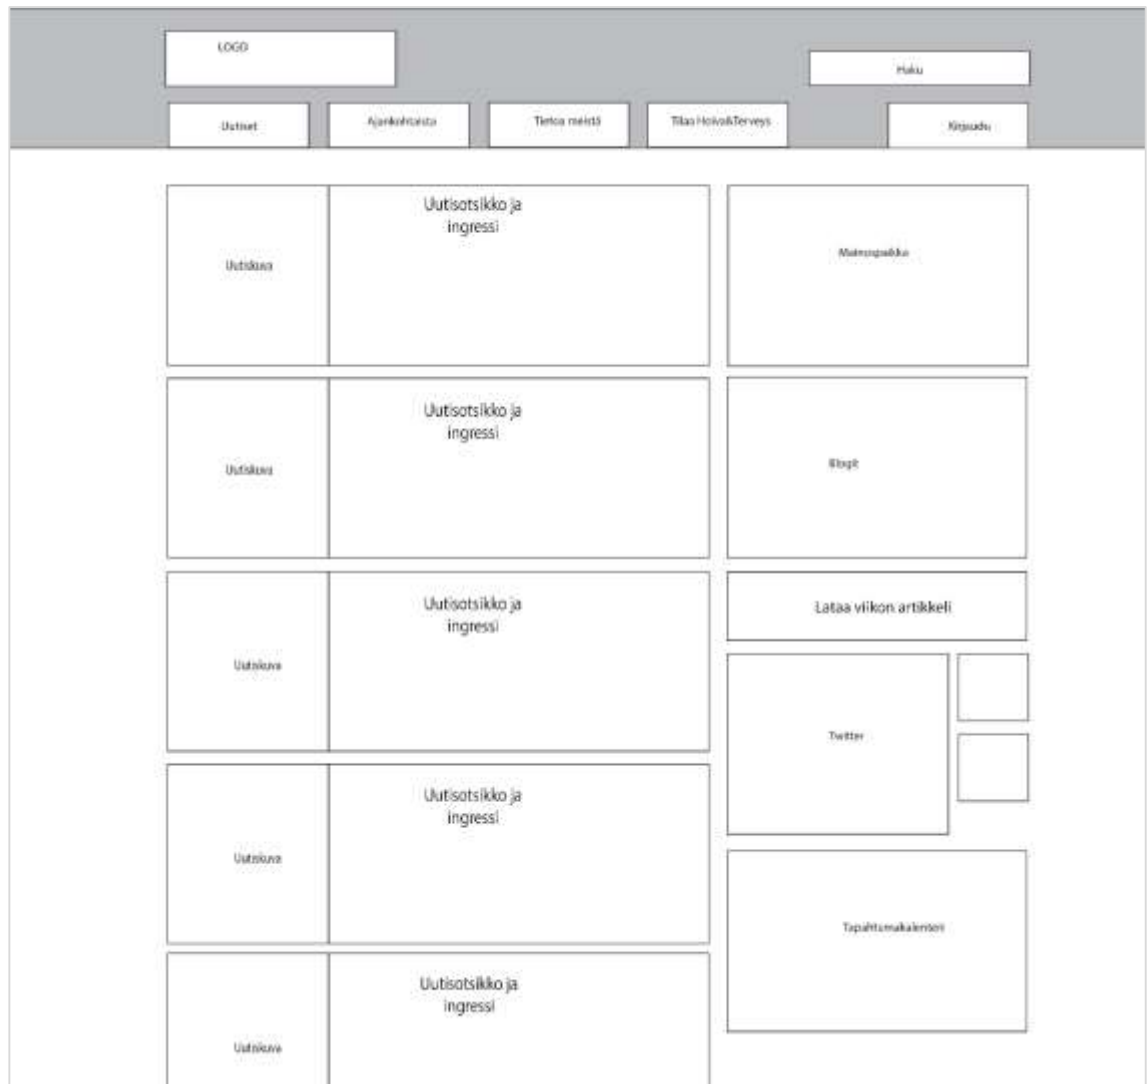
LOGO

Haku

Uutiset

Ajankohtaista

Tietoa meistä

Tilaa Hoivas&Terveys

Kirjaudu

Uutiskuva

Uutisotsikko ja ingressi

Mainospaikka

Uutiskuva

Uutisotsikko ja ingressi

Blogit

Uutiskuva

Uutisotsikko ja ingressi

Lataa viikon artikkeli

Twitter

Uutiskuva

Uutisotsikko ja ingressi

Tapahtumakalenteri

Uutiskuva

Uutisotsikko ja ingressi